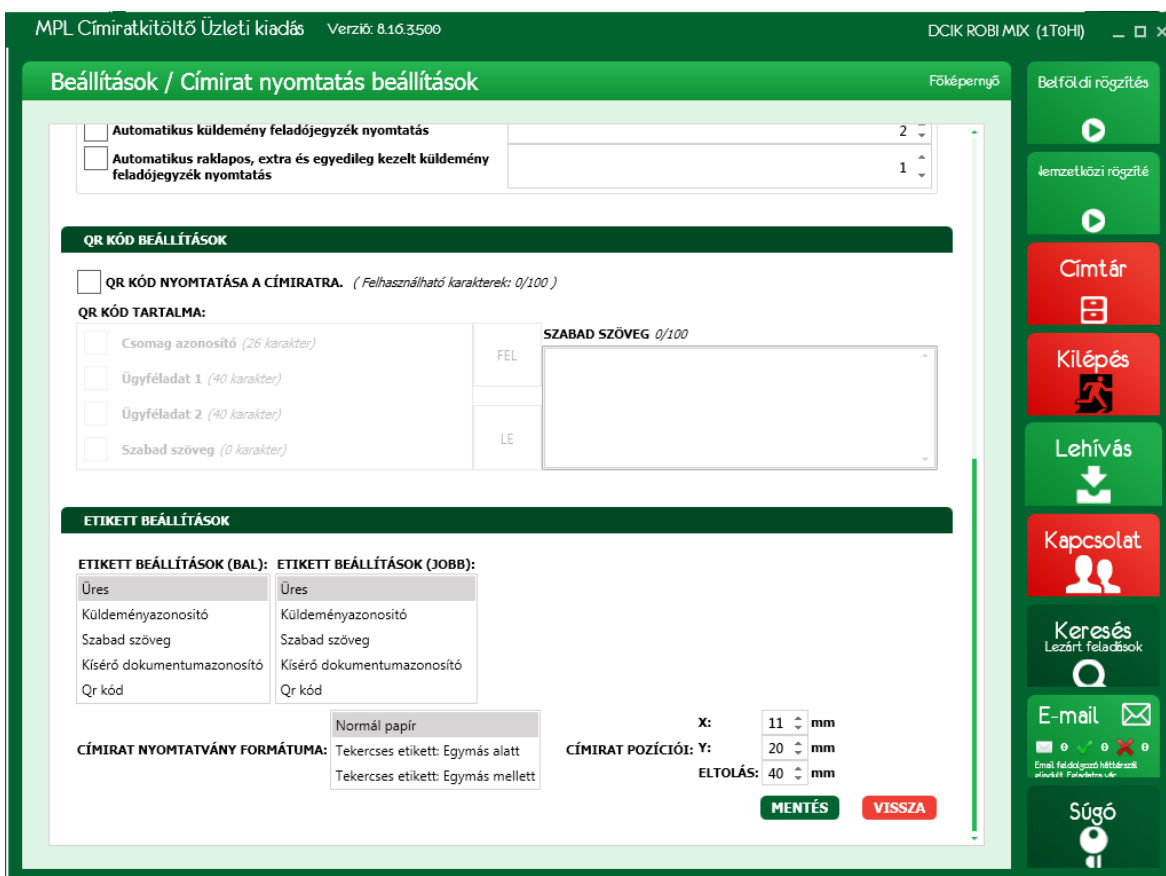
MPL Címiratkitöltő Üzleti kiadás Verzió: 8.16.3.500

DCIK ROBI MIX (1T0HI)

Beállítások / Címirat nyomtatás beállítások

Főképernyő

Automatikus küldemény feladójegyzék nyomtatás 2

Automatikus raklapos, extra és egyedileg kezelt küldemény feladójegyzék nyomtatás 1

QR KÓD BEÁLLÍTÁSOK

QR KÓD NYOMTATÁSA A CÍMIRATRA. ( Felhasználható karakterek: 0/100 )

QR KÓD TARTALMA:

Csomag azonosító (26 karakter)

Ügyféladat 1 (40 karakter)

Ügyféladat 2 (40 karakter)

Szabad szöveg (0 karakter)

FEL

LE

SZABAD SZÖVEG 0/100

ETIKETT BEÁLLÍTÁSOK

ETIKETT BEÁLLÍTÁSOK (BAL):

Üres
Küldeményazonosító
Szabad szöveg
Kísérő dokumentumazonosító
Qr kód

ETIKETT BEÁLLÍTÁSOK (JOBB):

Üres
Küldeményazonosító
Szabad szöveg
Kísérő dokumentumazonosító
Qr kód

CÍMIRAT NYOMTATVÁNY FORMÁTUMA:

Normál papír
Tekercses etikett: Egymás alatt
Tekercses etikett: Egymás mellett

CÍMIRAT POZÍCIÓI:

X: 11 mm
Y: 20 mm
ELTOLÁS: 40 mm

MENTÉS

VISSZA

Belföldi rögzítés

Nemzetközi rögzítés

Címtár

Kilépés

Lehívás

Kapcsolat

Keresés
Lezárt feladások

E-mail

0 0 0

Email feldolgozó háttérszál elindult. Feladatra vár.

Súgó